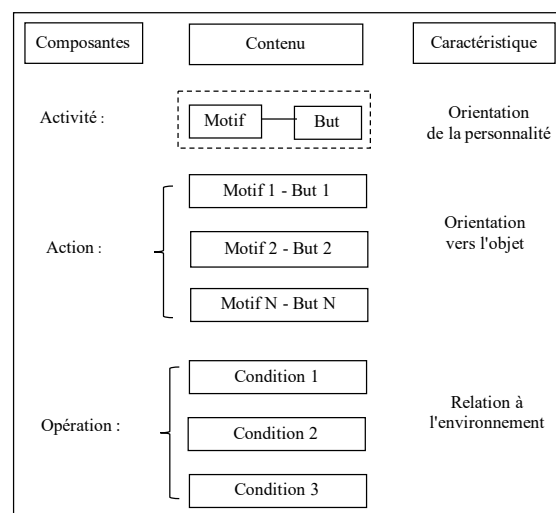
| Composantes | Contenu | Caractéristique |
|---|---|---|
| Activité : | Motif — But | Orientation de la personnalité |
| Action : | Motif 1 - But 1<br>Motif 2 - But 2<br>Motif N - But N | Orientation vers l'objet |
| Opération : | Condition 1<br>Condition 2<br>Condition 3 | Relation à l'environnement |